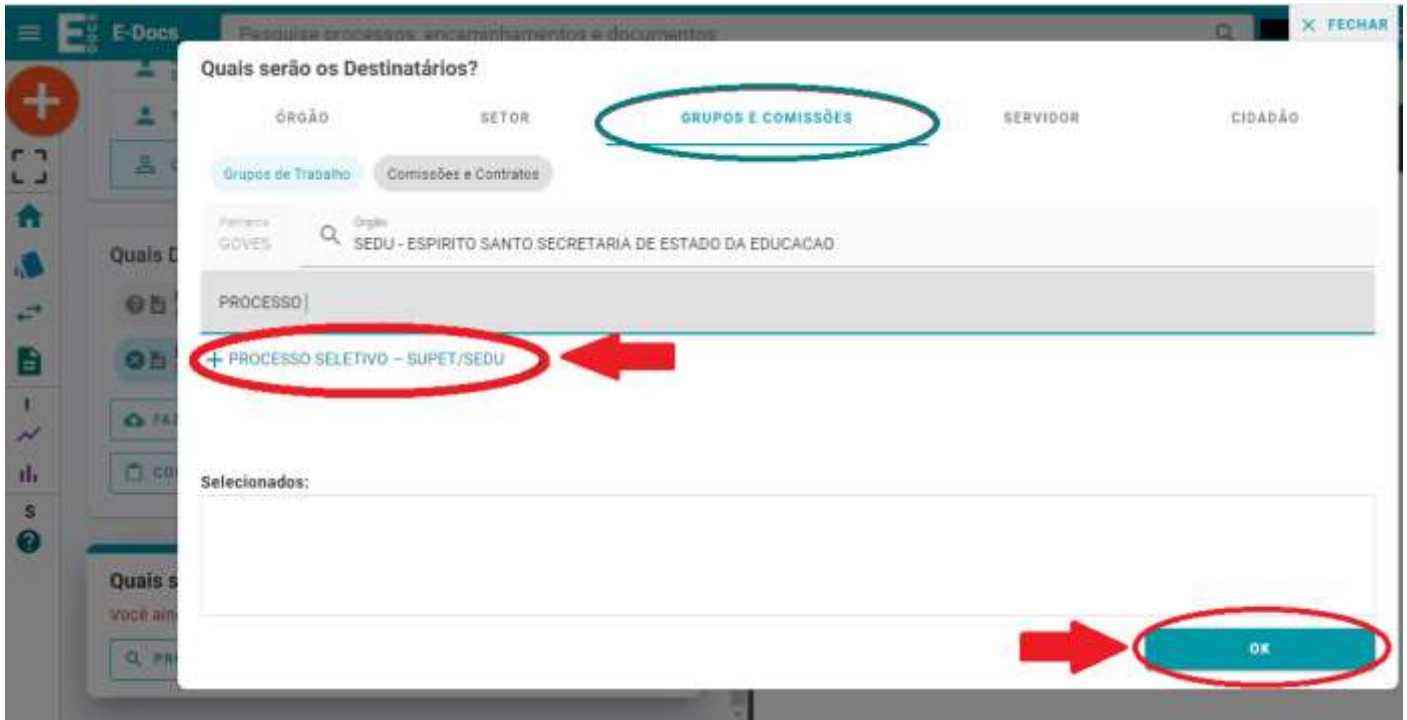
E-Docs

Pesquise processos, encaminhamentos e documentos

× FECHAR

Quais serão os Destinatários?

ÓRGÃO

SETOR

GRUPOS E COMISSÕES

SERVIDOR

CIDADÃO

Grupos de Trabalho

Comissões e Contratos

Patriarca
GOVES

Órgão
SEDU - ESPIRITO SANTO SECRETARIA DE ESTADO DA EDUCACAO

PROCESSO

+ PROCESSO SELETIVO – SUPET/SEDU

Selecionados:

OK

Quais D

Quais s
Você ain

S